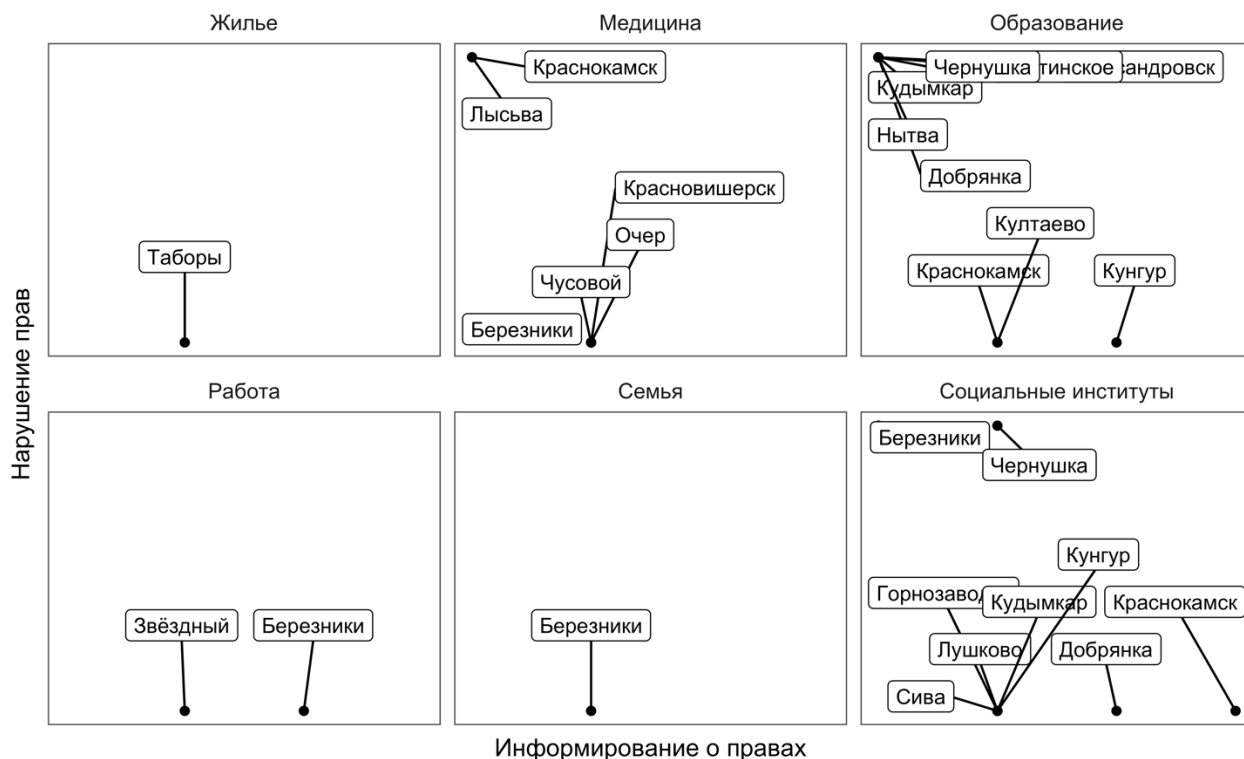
Жилье

Таборы

Медицина

Краснокамск
Лысьва
Красновишерск
Очер
Чусовой
Березники

Образование

Чернушка
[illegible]тинское
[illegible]андровск
Кудымкар
Нытва
Добрянка
Култаево
Краснокамск
Кунгур

Работа

Звёздный
Березники

Семья

Березники

Социальные институты

Березники
Чернушка
Кунгур
Горнозавод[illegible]
Кудымкар
Краснокамск
Лушково
Добрянка
Сива

Нарушение прав

Информирование о правах